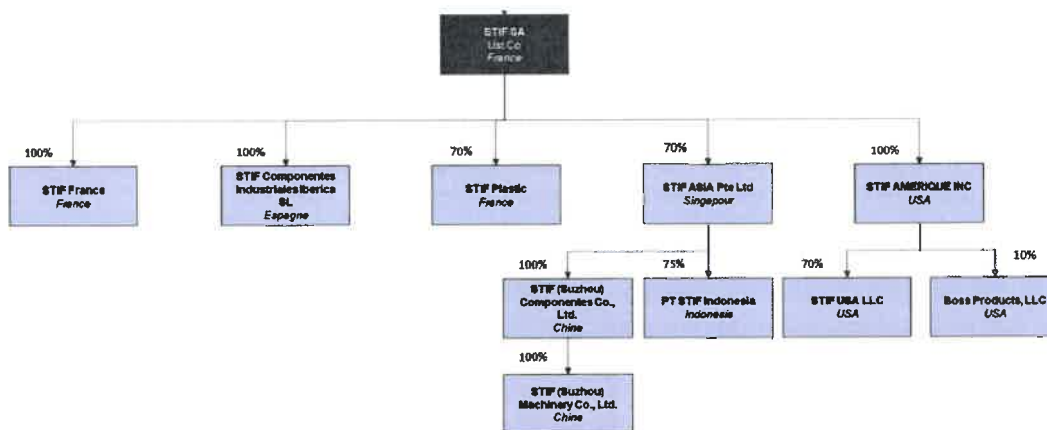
STIF SA
List Co
France

100%
STIF France
France

100%
STIF Componentes Industriales Iberica SL
Espagne

70%
STIF Plastic
France

70%
STIF ASIA Pte Ltd
Singapour

100%
STIF AMERIQUE INC
USA

100%
STIF (Suzhou) Componentes Co., Ltd.
Chine

75%
PT STIF Indonesia
Indonesia

70%
STIF USA LLC
USA

10%
Boss Products, LLC
USA

100%
STIF (Suzhou) Machinery Co., Ltd.
Chine